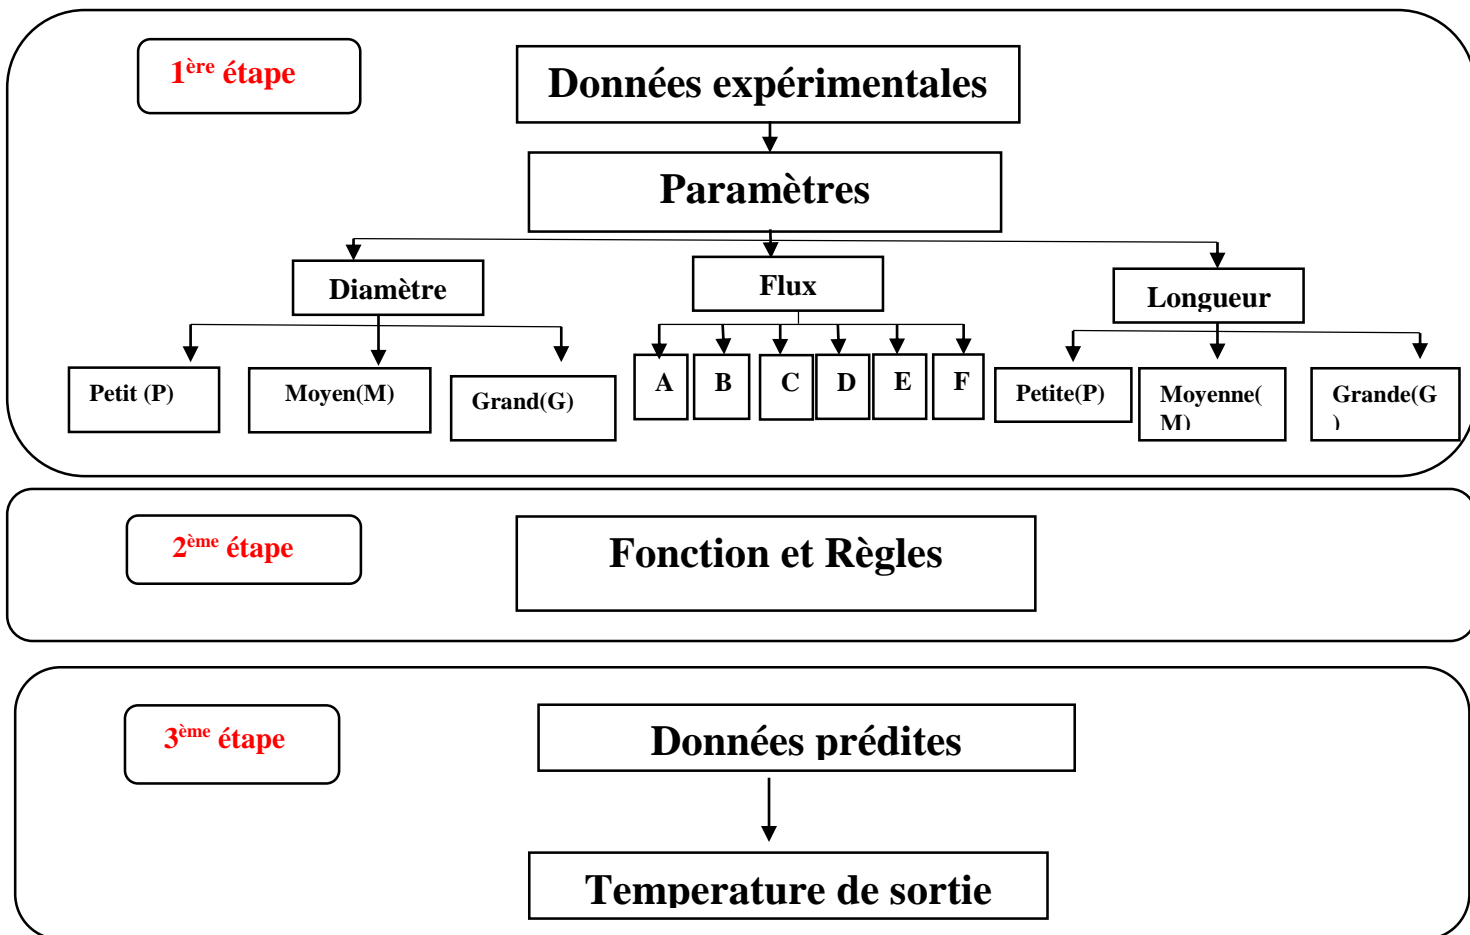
1$^{ère}$ étape

Données expérimentales

Paramètres

Diamètre

Flux

Longueur

Petit (P)

Moyen(M)

Grand(G)

A

B

C

D

E

F

Petite(P)

Moyenne( M)

Grande(G )

2$^{ème}$ étape

Fonction et Règles

3$^{ème}$ étape

Données prédites

Temperature de sortie